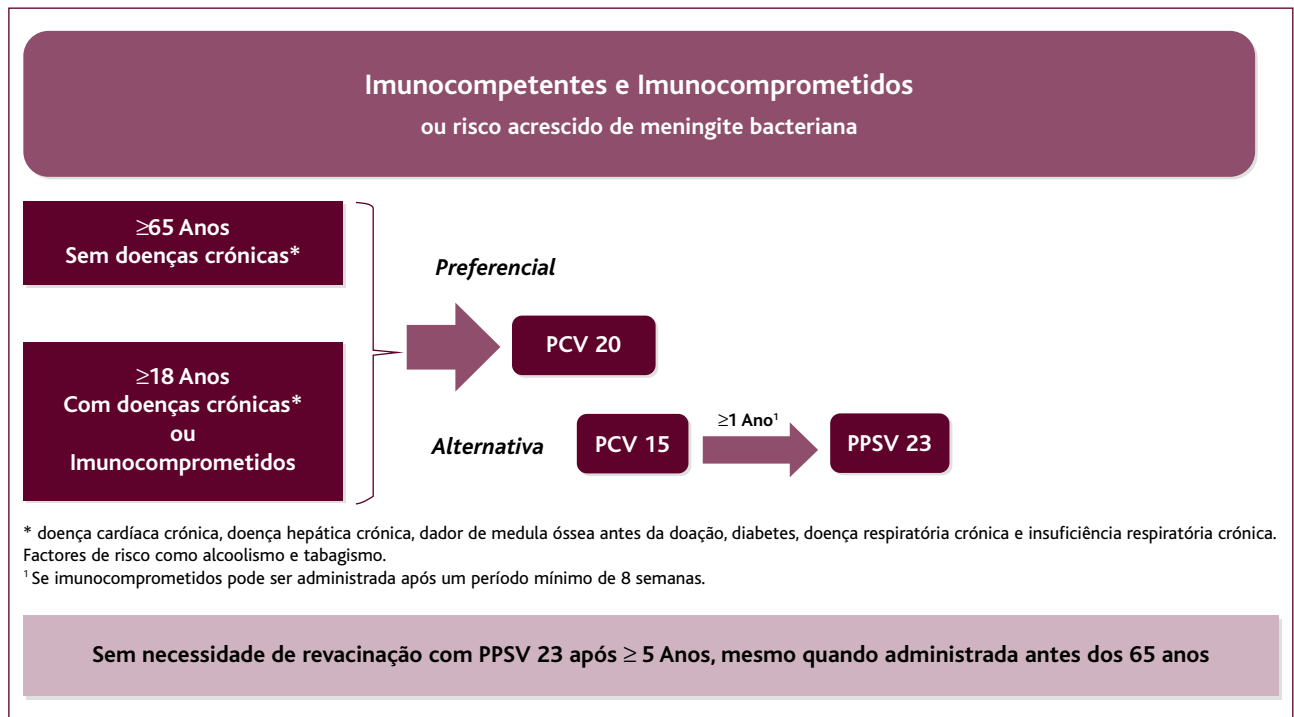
Imunocompetentes e Imunocomprometidos
ou risco acrescido de meningite bacteriana

≥65 Anos
Sem doenças crónicas*

≥18 Anos
Com doenças crónicas*
ou
Imunocomprometidos

Preferencial

PCV 20

Alternativa

PCV 15

≥1 Ano$^1$

PPSV 23

* doença cardíaca crónica, doença hepática crónica, dador de medula óssea antes da doação, diabetes, doença respiratória crónica e insuficiência respiratória crónica. Factores de risco como alcoolismo e tabagismo.
$^1$ Se imunocomprometidos pode ser administrada após um período mínimo de 8 semanas.

Sem necessidade de revacinação com PPSV 23 após ≥ 5 Anos, mesmo quando administrada antes dos 65 anos